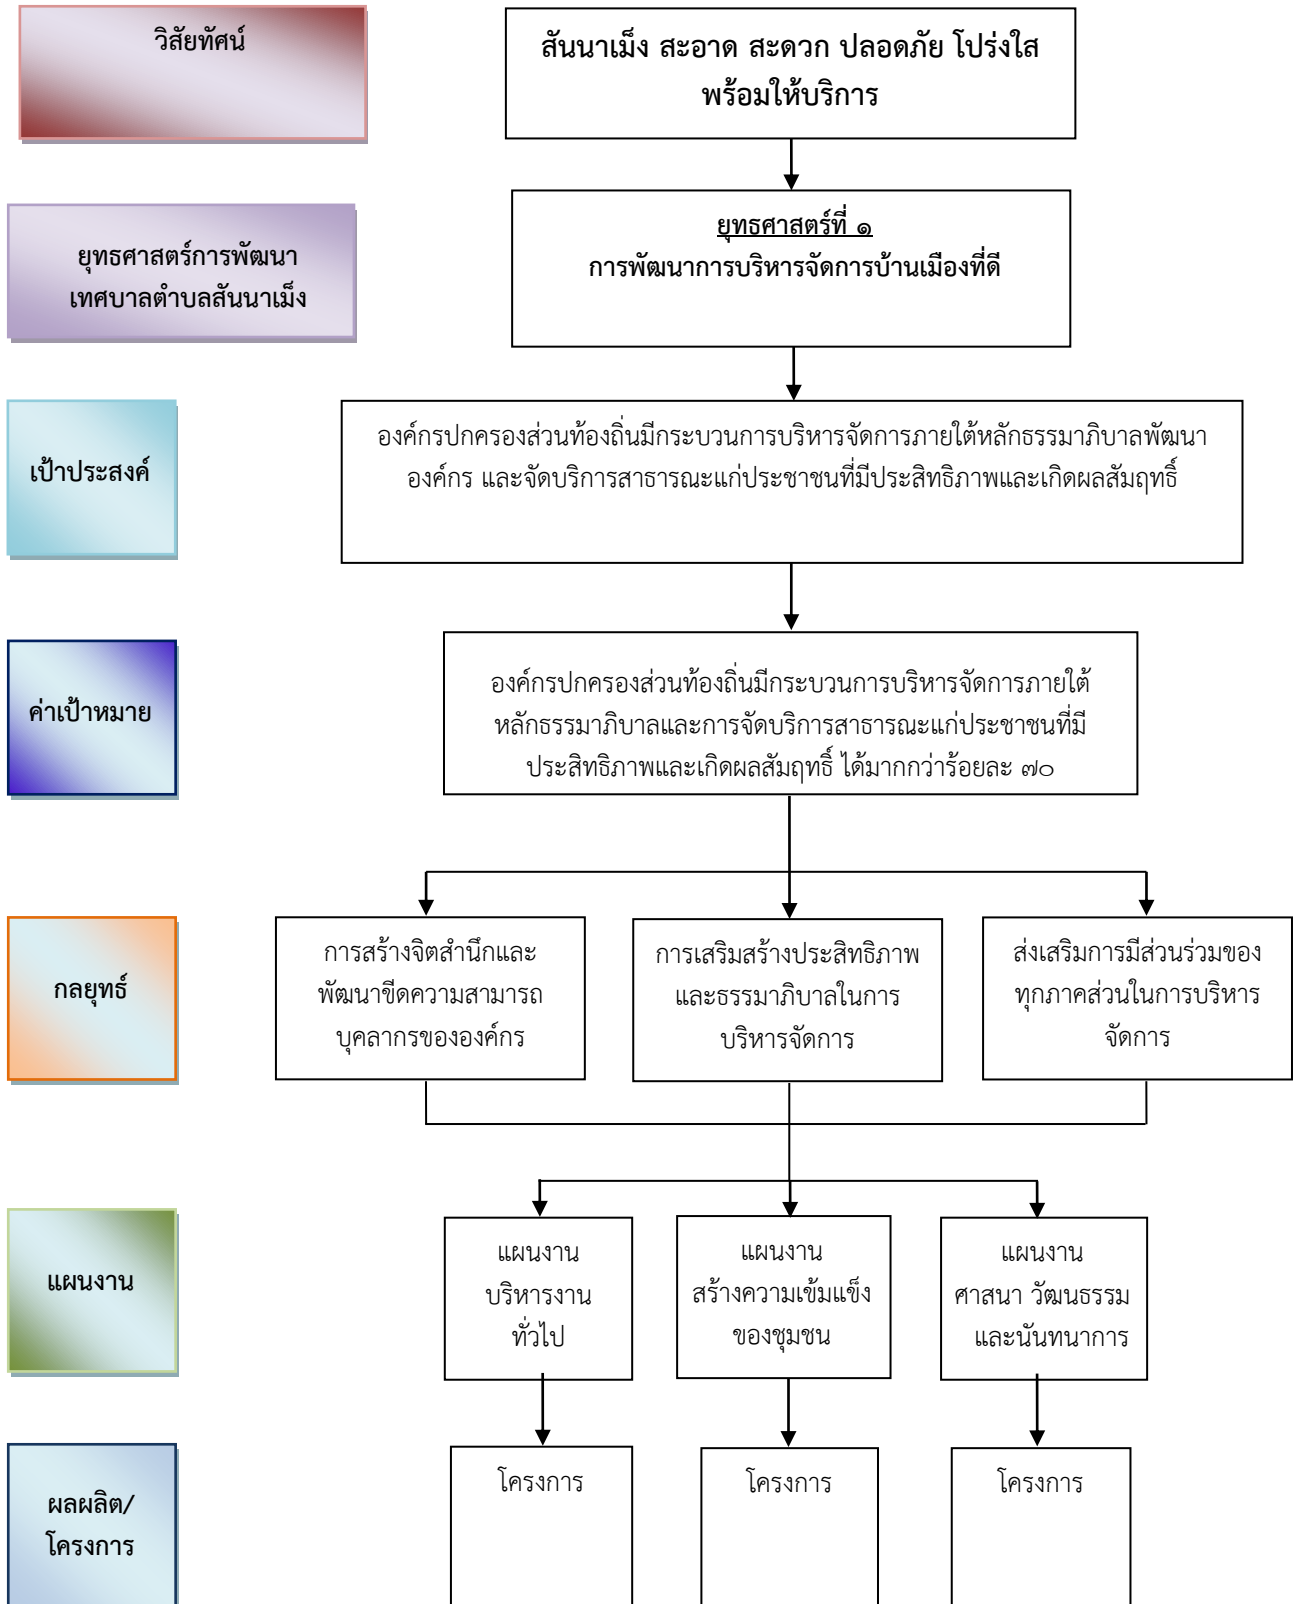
วิสัยทัศน์

สันนาเม็ง สะอาด สะดวก ปลอดภัย โปร่งใส พร้อมให้บริการ

ยุทธศาสตร์การพัฒนา เทศบาลตำบลสันนาเม็ง

ยุทธศาสตร์ที่ ๑
การพัฒนาการบริหารจัดการบ้านเมืองที่ดี

เป้าประสงค์

องค์กรปกครองส่วนท้องถิ่นมีกระบวนการบริหารจัดการภายใต้หลักธรรมาภิบาลพัฒนาองค์กร และจัดบริการสาธารณะแก่ประชาชนที่มีประสิทธิภาพและเกิดผลสัมฤทธิ์

ค่าเป้าหมาย

องค์กรปกครองส่วนท้องถิ่นมีกระบวนการบริหารจัดการภายใต้หลักธรรมาภิบาลและการจัดบริการสาธารณะแก่ประชาชนที่มีประสิทธิภาพและเกิดผลสัมฤทธิ์ ได้มากกว่าร้อยละ ๗๐

กลยุทธ์

การสร้างจิตสำนึกและพัฒนาขีดความสามารถบุคลากรขององค์กร

การเสริมสร้างประสิทธิภาพและธรรมาภิบาลในการบริหารจัดการ

ส่งเสริมการมีส่วนร่วมของทุกภาคส่วนในการบริหารจัดการ

แผนงาน

แผนงาน บริหารงานทั่วไป

แผนงาน สร้างความเข้มแข็งของชุมชน

แผนงาน ศาสนา วัฒนธรรม และนันทนาการ

ผลผลิต/ โครงการ

โครงการ

โครงการ

โครงการ